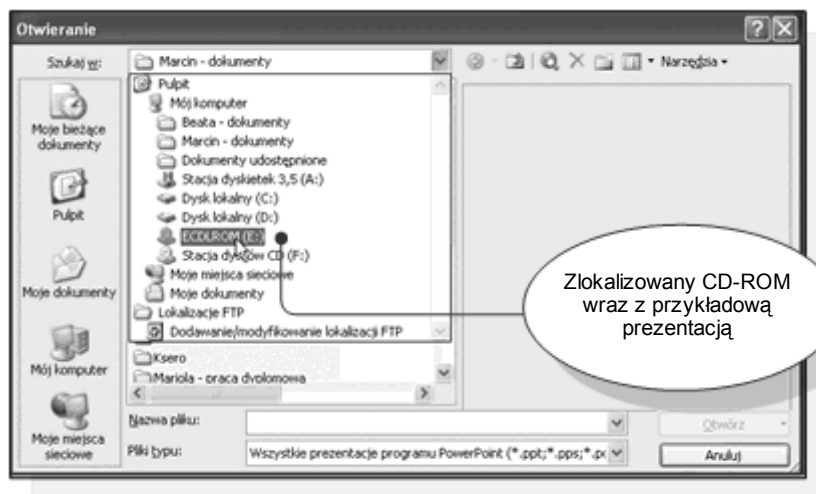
Otwieranie

Szukaj w: Marcin - dokumenty

Narzędzia

Moje bieżące dokumenty

Pulpit

Moje dokumenty

Mój komputer

Moje miejsca sieciowe

Pulpit
Mój komputer
Beata - dokumenty
Marcin - dokumenty
Dokumenty udostępnione
Stacja dyskietek 3,5 (A:)
Dysk lokalny (C:)
Dysk lokalny (D:)
ECDLROM (E:)
Stacja dysków CD (F:)
Moje miejsca sieciowe
Moje dokumenty
Lokalizacje FTP
Dodawanie/modyfikowanie lokalizacji FTP

Ksero
Mariola - praca dyplomowa

Zlokalizowany CD-ROM wraz z przykładową prezentacją

Nazwa pliku:

Pliki typu: Wszystkie prezentacje programu PowerPoint (*.ppt;*.pps;*.p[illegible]

Otwórz

Anuluj